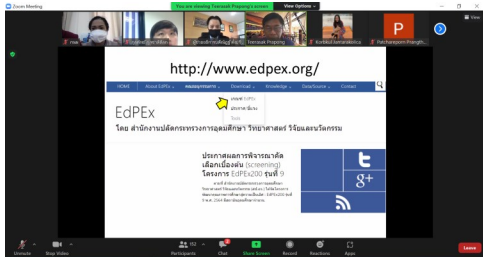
Zoom Meeting

You are viewing Teerawat Prapong's screen

View Options

View

nee

Teerawat Prapong

Bunbarj... kamanokolkul

Patcharaporn Prangk...

P

http://www.edpex.org/

HOME

About EdPEx

Download

Knowledge

Data/Source

Contact

EdPEx

โดย สำนักงานปลัดกระทรวงการอุดมศึกษา วิทยาศาสตร์ วิจัยและนวัตกรรม

ประกาศผลการพิจารณาคัดเลือกเบื้องต้น (screening) โครงการ EdPEx200 รุ่นที่ 9

g+

Unmute

Stop Video

Participants

Chat

Share Screen

Record

Reactions

Apps

Leave